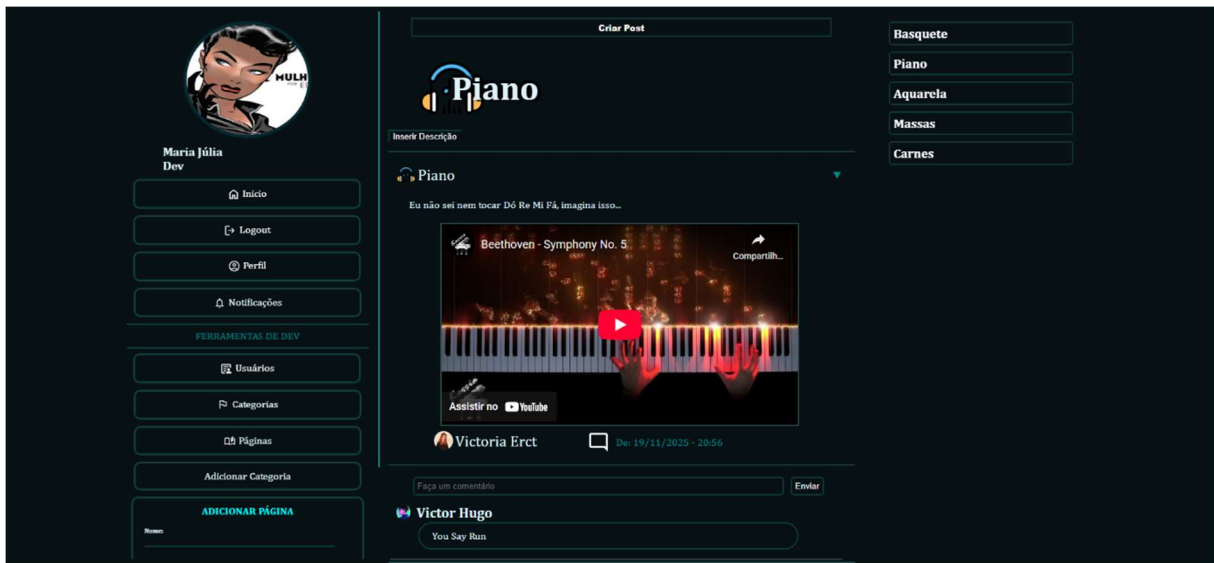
MULH

Maria Júlia
Dev

Início

Logout

Perfil

Notificações

FERRAMENTAS DE DEV

Usuários

Categorias

Páginas

Adicionar Categoria

ADICIONAR PÁGINA

Nome

Criar Post

Piano

Inserir Descrição

Piano

Eu não sei nem tocar Dó Re Mi Fá, imagina isso...

Beethoven - Symphony No. 5

Compartilh...

Assistir no YouTube

Victoria Erct

De: 19/11/2025 - 20:56

Faça um comentário

Enviar

Victor Hugo

You Say Run

Basquete

Piano

Aquarela

Massas

Carnes